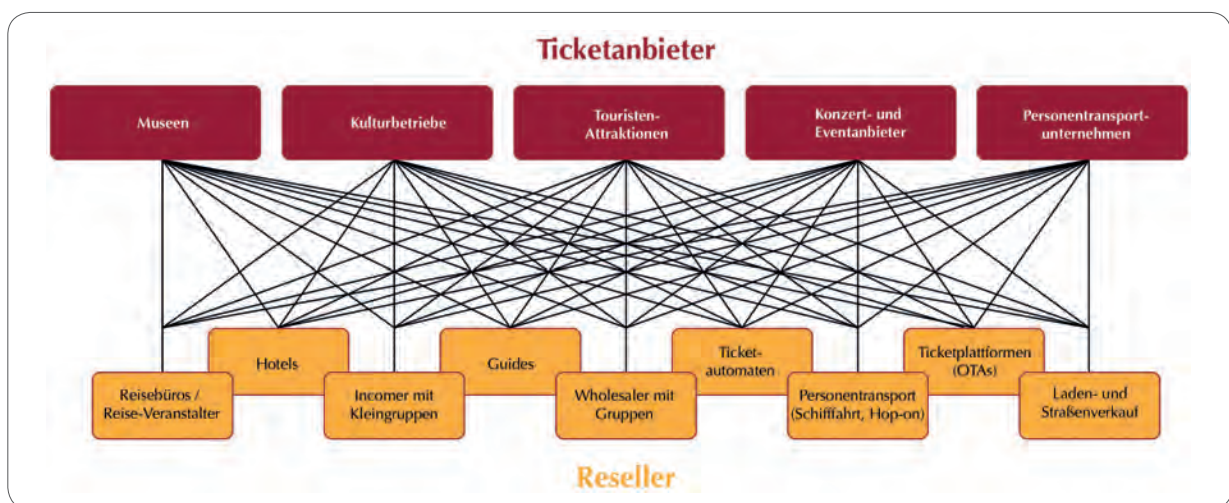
Ticketanbieter

Museen

Kulturbetriebe

Touristen-Attraktionen

Konzert- und Eventanbieter

Personentransport-unternehmen

Hotels

Guides

Ticket-automaten

Ticketplattformen (OTAs)

Reisebüros / Reise-Veranstalter

Incomer mit Kleingruppen

Wholesaler mit Gruppen

Personentransport (Schifffahrt, Hop-on)

Laden- und Straßenverkauf

Reseller